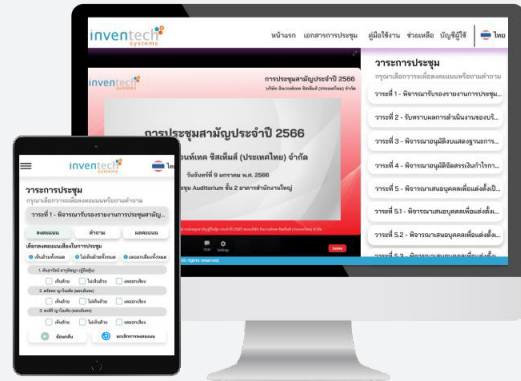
inventech systems

หน้าแรก เอกสารการประชุม คู่มือใช้งาน ช่วยเหลือ บัญชีผู้ใช้ ไทย

inventech systems

การประชุมสามัญประจำปี 2566

บริษัท อินเวนท์เทค ซิสเต็มส์ (ประเทศไทย) จำกัด

การประชุมสามัญประจำปี 2566

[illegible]นท์เทค ซิสเต็มส์ (ประเทศไทย) จำกัด

วันอังคารที่ 9 มกราคม พ.ศ. 2566

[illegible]ชุม Auditorium ชั้น 2 อาคารสำนักงานใหญ่

วาระการประชุม

กรุณาเลือกวาระเพื่อลงคะแนนหรือถามคำถาม

วาระที่ 1 - พิจารณารับรองรายงานการประชุม...

วาระที่ 2 - รับทราบผลการดำเนินงานของบริ...

วาระที่ 3 - พิจารณาอนุมัติงบแสดงฐานะการ...

วาระที่ 4 - พิจารณาอนุมัติจัดสรรเงินกำไรการ...

วาระที่ 5 - พิจารณาเลือกตั้งกรรมการแทนกรร...

วาระที่ 5.1 - พิจารณาเสนอบุคคลเพื่อแต่งตั้งเ...

วาระที่ 5.2 - พิจารณาเสนอบุคคลเพื่อแต่งตั้งเ...

วาระที่ 5.3 - พิจารณาเสนอบุคคลเพื่อแต่งตั้ง...

inventech systems

วาระการประชุม

กรุณาเลือกวาระเพื่อลงคะแนนหรือถามคำถาม

วาระที่ 1 - พิจารณารับรองรายงานการประชุมสามัญ...

ลงคะแนน คำถาม ผลคะแนน

เลือกลงคะแนนเสียงในการประชุม

เห็นด้วยทั้งหมด ไม่เห็นด้วยทั้งหมด งดออกเสียงทั้งหมด

1. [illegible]

เห็นด้วย ไม่เห็นด้วย งดออกเสียง

2. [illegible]

เห็นด้วย ไม่เห็นด้วย งดออกเสียง

3. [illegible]

เห็นด้วย ไม่เห็นด้วย งดออกเสียง

ยืนยันผล ยกเลิกการลงคะแนน